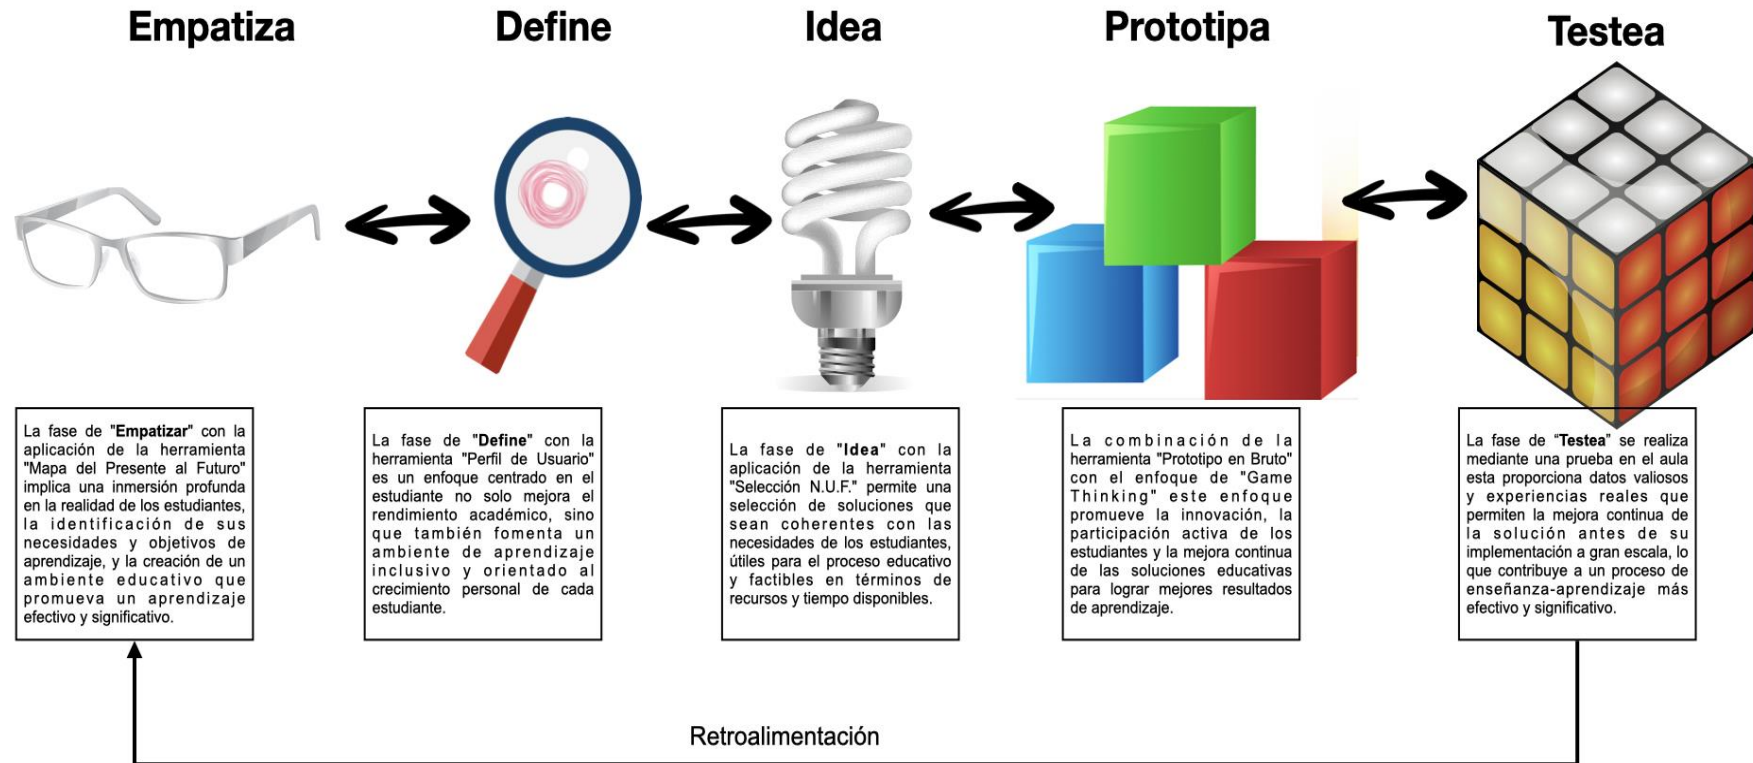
Empatiza

Define

Idea

Prototipa

Testea

La fase de "Empatizar" con la aplicación de la herramienta "Mapa del Presente al Futuro" implica una inmersión profunda en la realidad de los estudiantes, la identificación de sus necesidades y objetivos de aprendizaje, y la creación de un ambiente educativo que promueva un aprendizaje efectivo y significativo.

La fase de "Define" con la herramienta "Perfil de Usuario" es un enfoque centrado en el estudiante no solo mejora el rendimiento académico, sino que también fomenta un ambiente de aprendizaje inclusivo y orientado al crecimiento personal de cada estudiante.

La fase de "Idea" con la aplicación de la herramienta "Selección N.U.F." permite una selección de soluciones que sean coherentes con las necesidades de los estudiantes, útiles para el proceso educativo y factibles en términos de recursos y tiempo disponibles.

La combinación de la herramienta "Prototipo en Bruto" con el enfoque de "Game Thinking" este enfoque promueve la innovación, la participación activa de los estudiantes y la mejora continua de las soluciones educativas para lograr mejores resultados de aprendizaje.

La fase de "Testea" se realiza mediante una prueba en el aula esta proporciona datos valiosos y experiencias reales que permiten la mejora continua de la solución antes de su implementación a gran escala, lo que contribuye a un proceso de enseñanza-aprendizaje más efectivo y significativo.

Retroalimentación